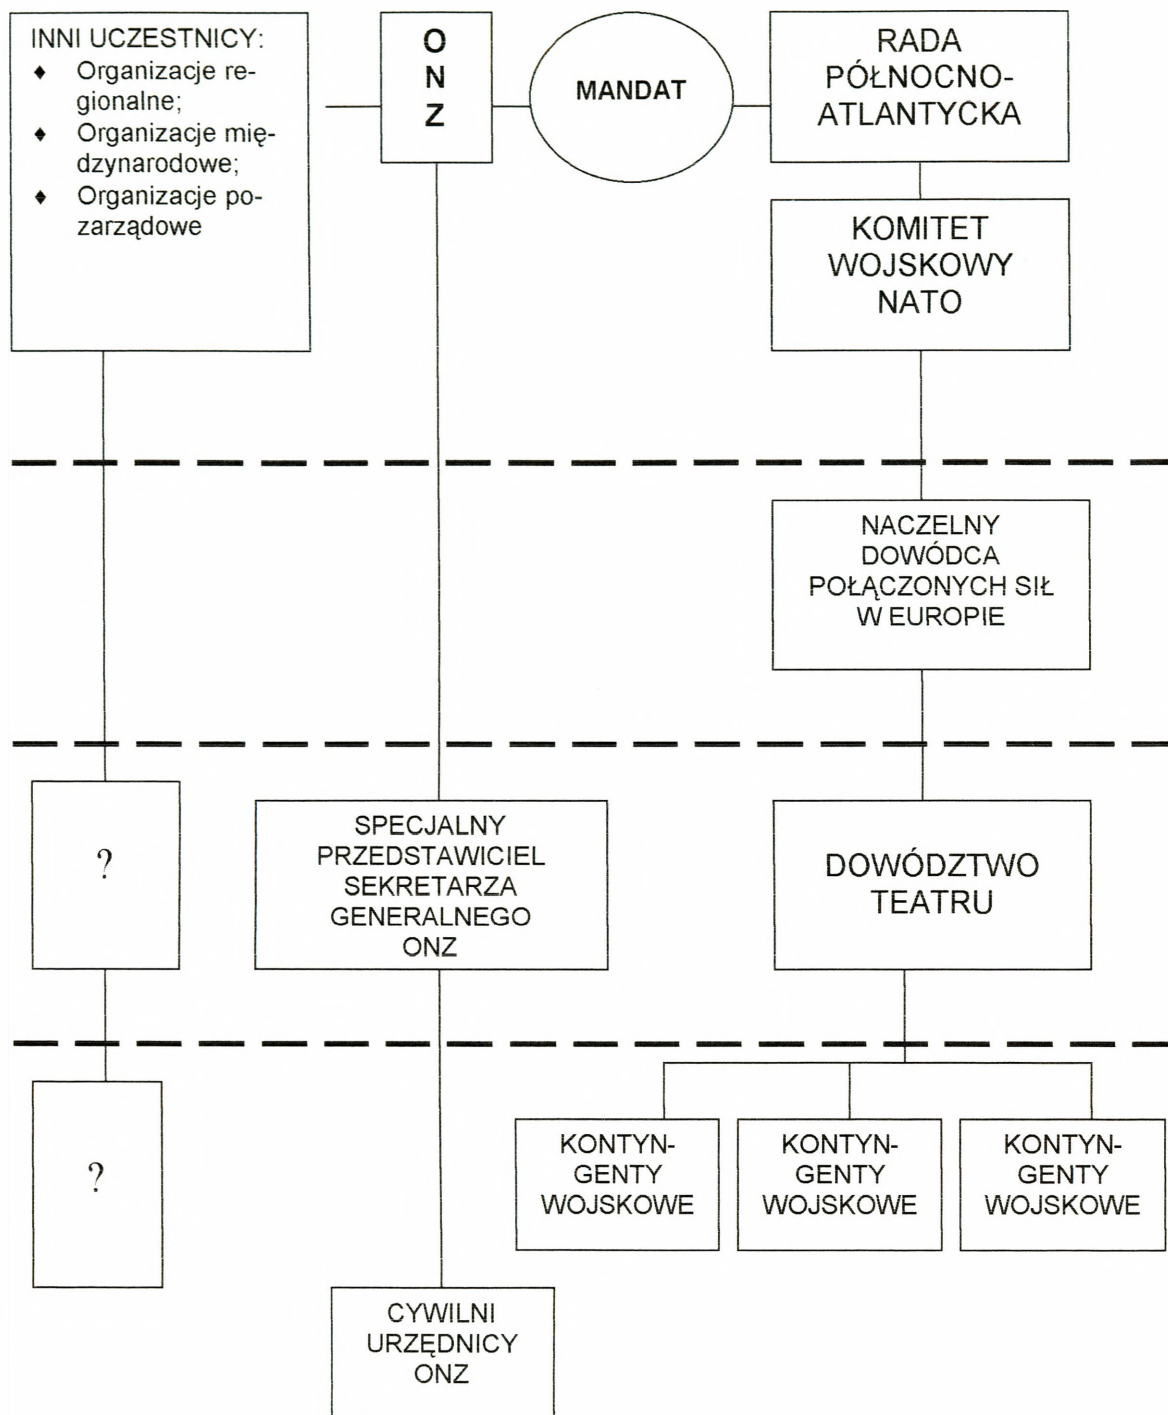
INNI UCZESTNICY:
♦ Organizacje regionalne;
♦ Organizacje międzynarodowe;
♦ Organizacje pozarządowe

O
N
Z

MANDAT

RADA PÓŁNOCNO-ATLANTYCKA

KOMITET WOJSKOWY NATO

NACZELNY DOWÓDCA POŁĄCZONYCH SIŁ W EUROPIE

?

SPECJALNY PRZEDSTAWICIEL SEKRETARZA GENERALNEGO ONZ

DOWÓDZTWO TEATRU

?

KONTYNGENTY WOJSKOWE

KONTYNGENTY WOJSKOWE

KONTYNGENTY WOJSKOWE

CYWILNI URZĘDNICY ONZ